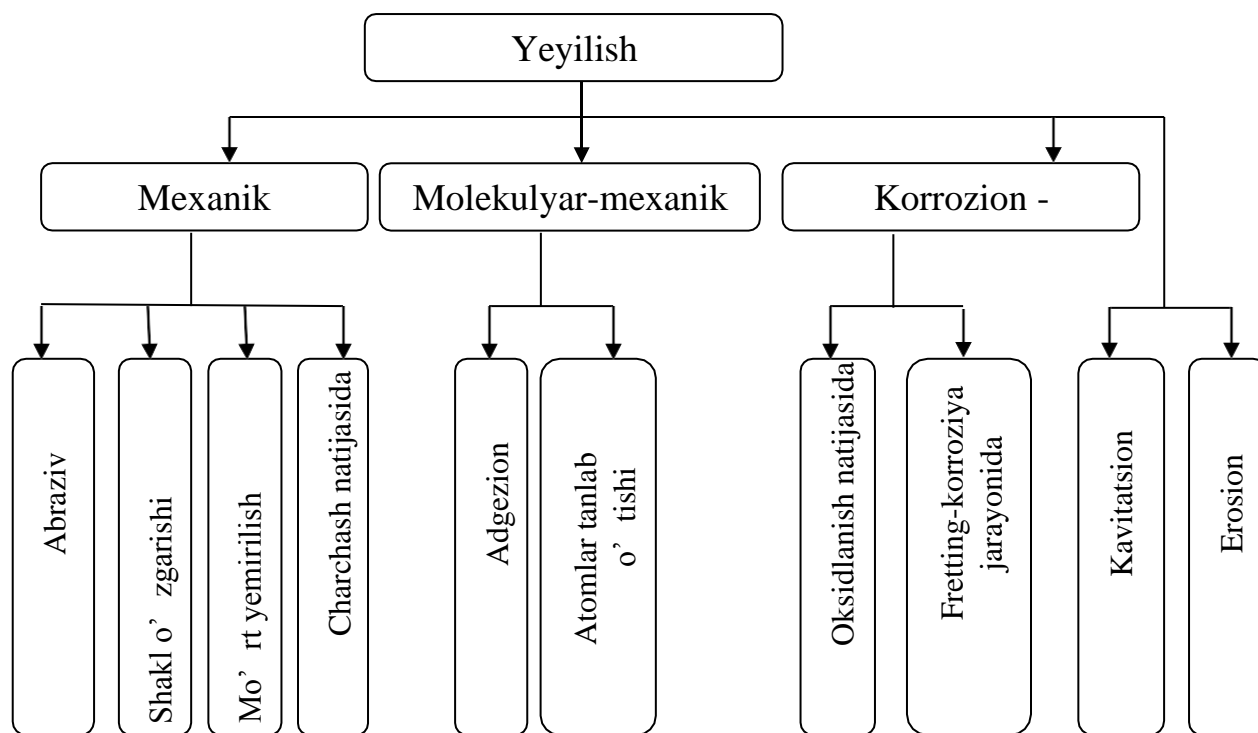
Yeyilish

Mexanik

Molekulyar-mexanik

Korrozion -

Abraziv

Shakl o’zgarishi

Mo’rt yemirilish

Charchash natijasida

Adgezion

Atomlar tanlab o’tishi

Oksidlanish natijasida

Fretting-korroziya jarayonida

Kavitatsion

Erosion